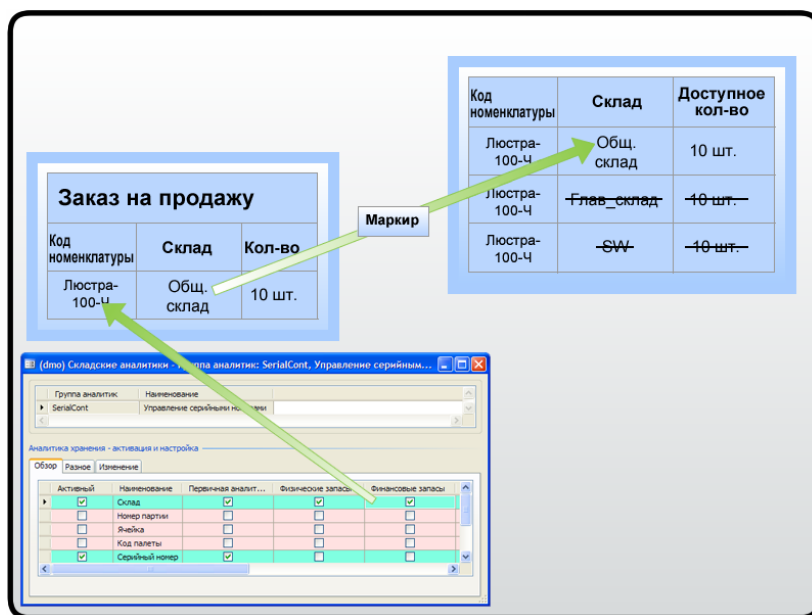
| Код номенклатуры | Склад | Доступное кол-во |
|---|---|---|
| Люстра-100-Ч | Общ. склад | 10 шт. |
| Люстра-100-Ч | ~~Глав_склад~~ | ~~10 шт.~~ |
| Люстра-100-Ч | ~~SW~~ | ~~10 шт.~~ |

Маркир

Заказ на продажу

| Код номенклатуры | Склад | Кол-во |
|---|---|---|
| Люстра-100-Ч | Общ. склад | 10 шт. |

(dmo) Складские аналитики - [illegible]па аналитик: SerialCont, Управление серийным...

| Группа аналитик | Наименование |
|---|---|
| SerialCont | Управление серийными но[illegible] |

Аналитика хранения - активация и настройка

Обзор | Разное | Изменение

| Активный | Наименование | Первичная аналит... | Физические запасы | Финансовые запасы |
|---|---|---|---|---|
| ☑ | Склад | ☑ | ☑ | ☑ |
| ☐ | Номер партии | ☐ | ☐ | ☐ |
| ☐ | Ячейка | ☐ | ☐ | ☐ |
| ☐ | Код палеты | ☐ | ☐ | ☐ |
| ☑ | Серийный номер | ☑ | ☐ | ☐ |